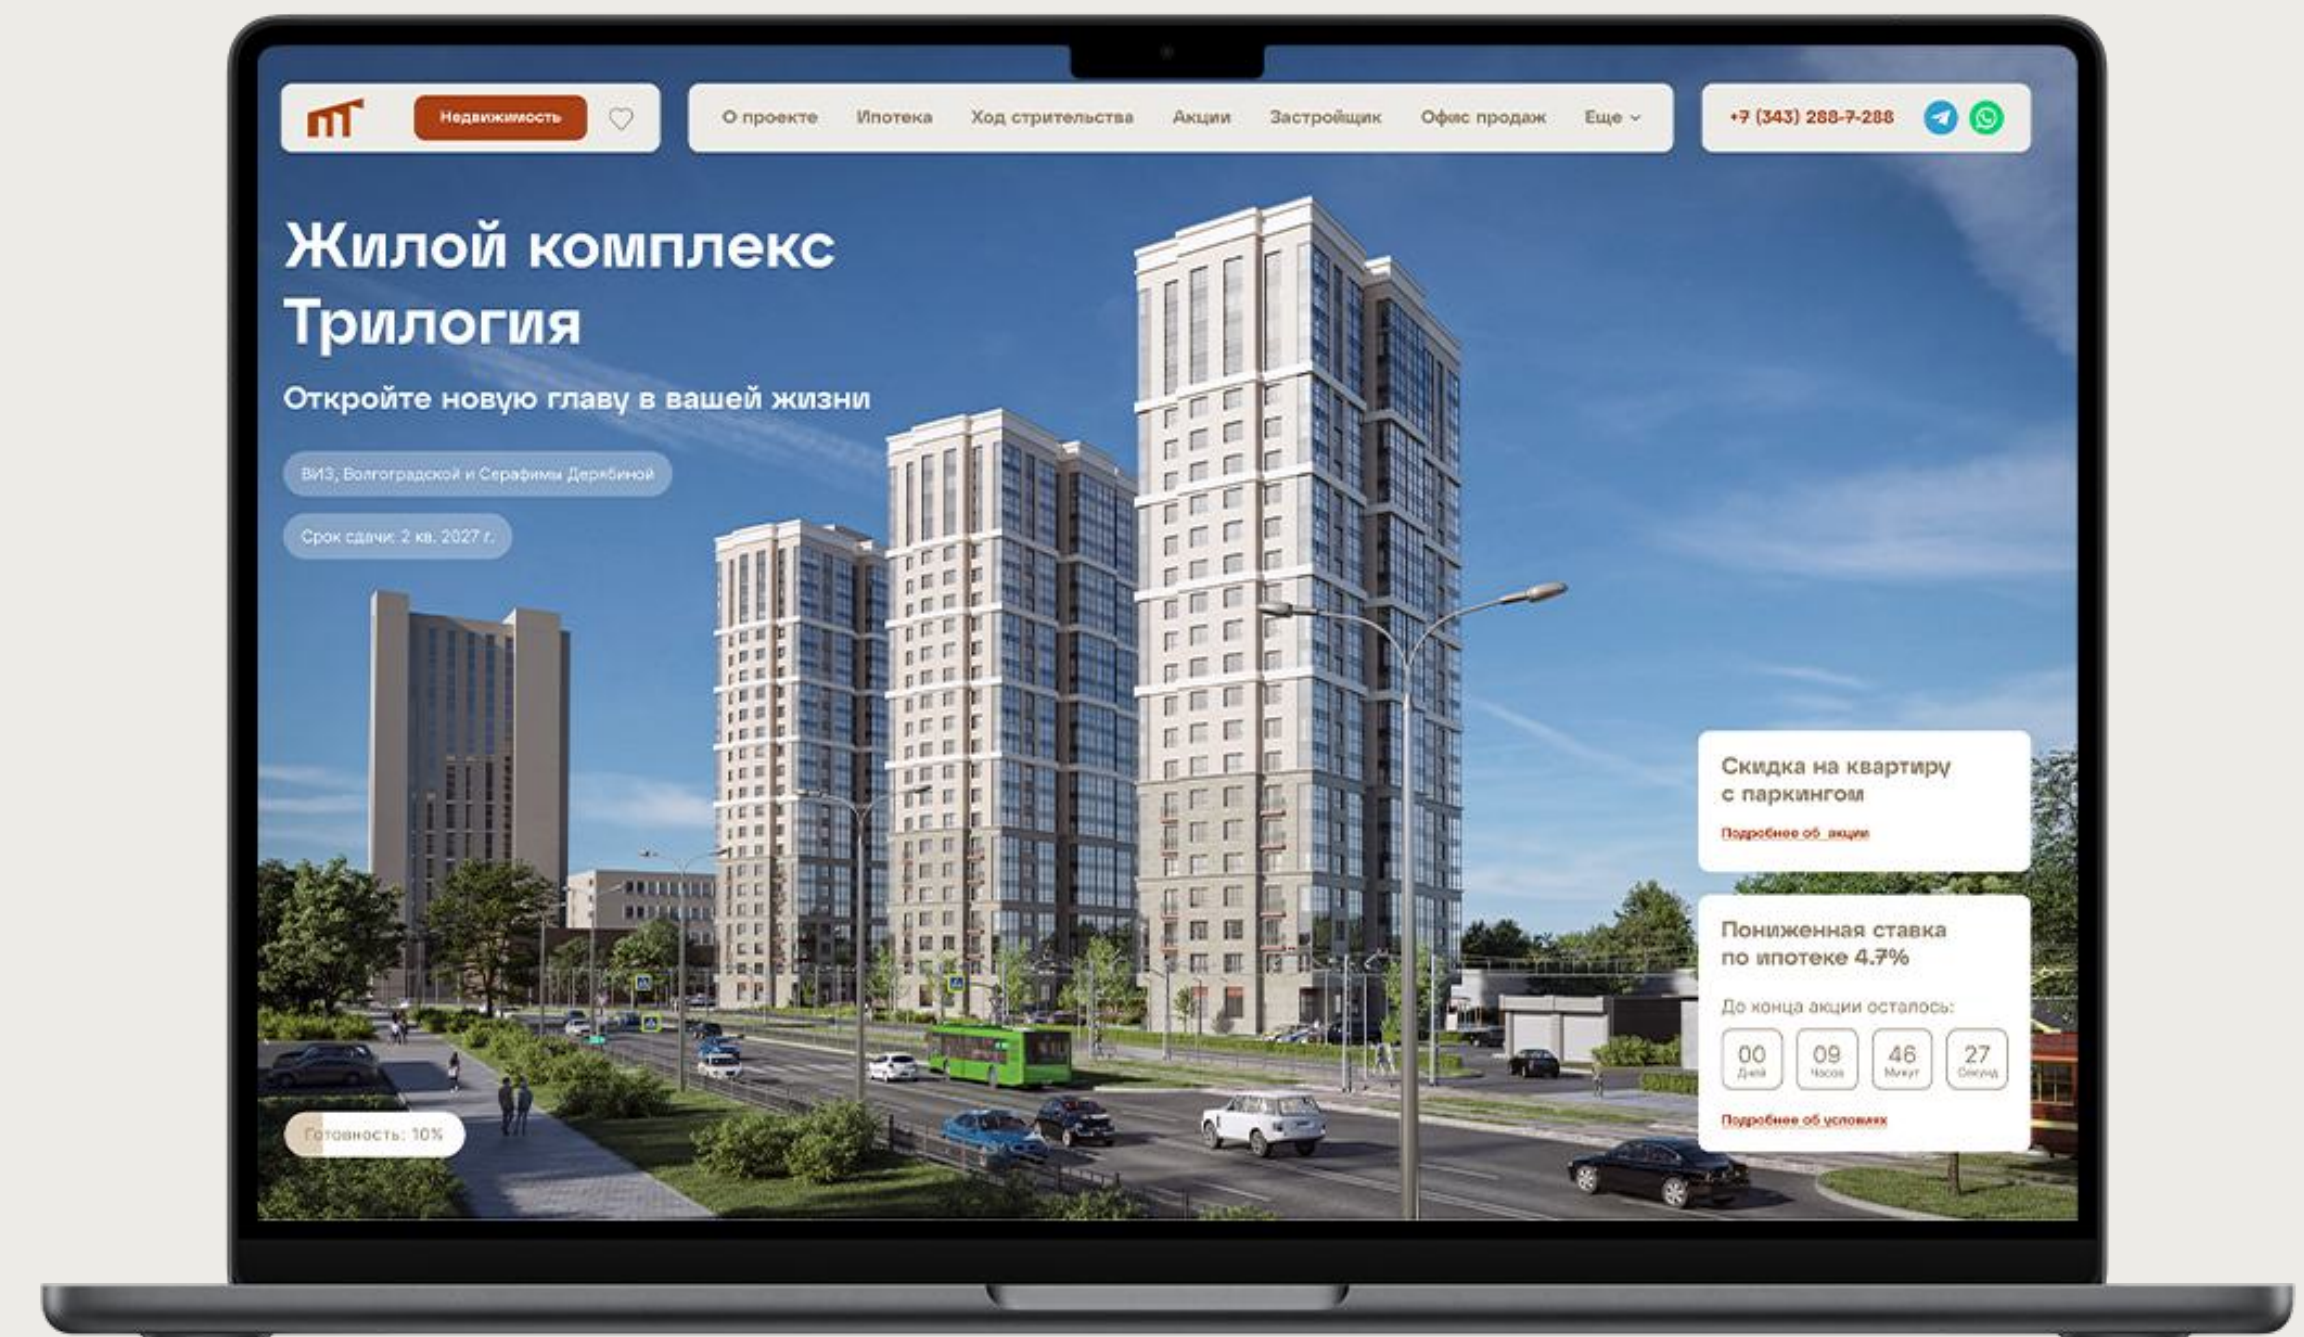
Недвижимость

О проекте Ипотека Ход стрительства Акции Застройщик Офис продаж Еще

+7 (343) 288-7-288

Жилой комплекс Трилогия

Откройте новую главу в вашей жизни

ВИЗ, Волгоградской и Серафимы Дерябиной

Срок сдачи: 2 кв. 2027 г.

Скидка на квартиру с паркингом

Подробнее об акции

Пониженная ставка по ипотеке 4.7%

До конца акции осталось:

| 00 | 09 | 46 | 27 |
|---|---|---|---|
| Дней | Часов | Минут | Секунд |

Подробнее об условиях

Готовность: 10%